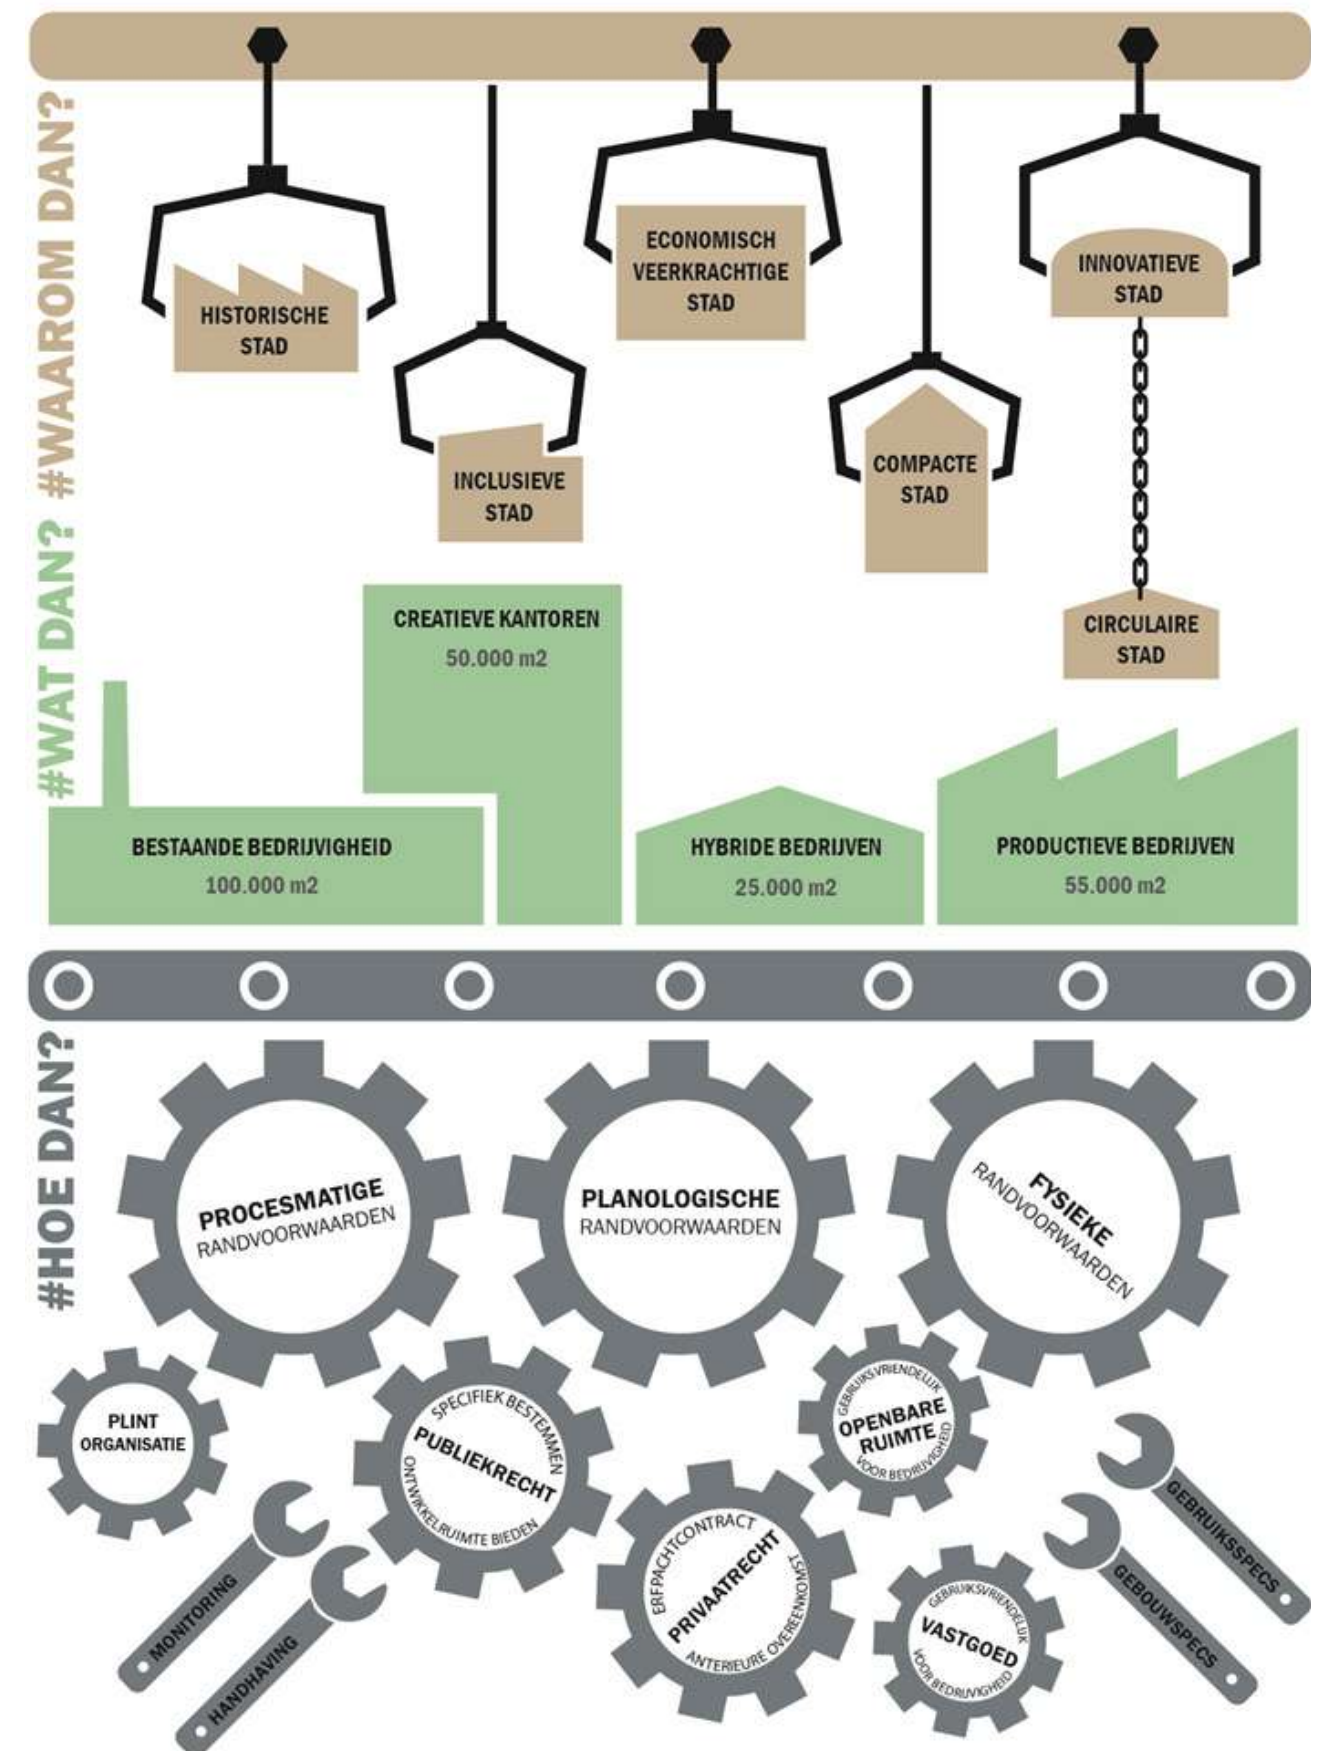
#WAAROM DAN?

HISTORISCHE STAD

INCLUSIEVE STAD

ECONOMISCH VEERKRACHTIGE STAD

COMPACTE STAD

INNOVATIEVE STAD

CIRCULAIRE STAD

#WAT DAN?

CREATIEVE KANTOREN
50.000 m2

BESTAANDE BEDRIJVIGHEID
100.000 m2

HYBRIDE BEDRIJVEN
25.000 m2

PRODUCTIEVE BEDRIJVEN
55.000 m2

#HOE DAN?

PROCESMATIGE RANDVOORWAARDEN

PLANOLOGISCHE RANDVOORWAARDEN

FYSIEKE RANDVOORWAARDEN

PLINT ORGANISATIE

SPECIFIEK BESTEMMEN
PUBLIEKRECHT
ONTWIKKELRUIMTE BIEDEN

GEBRUIKSVRIENDELIJK
OPENBARE RUIMTE
VOOR BEDRIJVIGHEID

MONITORING

HANDHAVING

ERFPACHTCONTRACT
PRIVAATRECHT
ANTERIEURE OVEREENKOMST

GEBRUIKSVRIENDELIJK
VASTGOED
VOOR BEDRIJVIGHEID

GEBRUIKSSPECS

GEBOUWSPECS